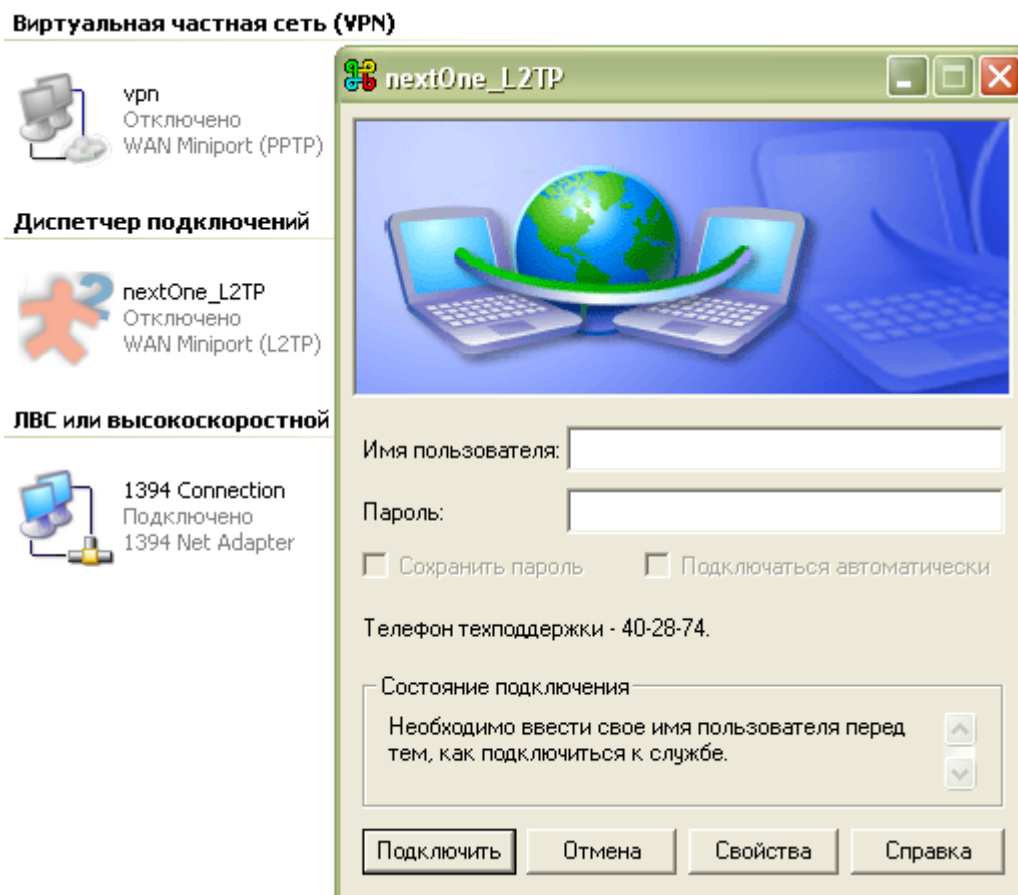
Виртуальная частная сеть (VPN)

vpn
Отключено
WAN Miniport (PPTP)

Диспетчер подключений

nextOne_L2TP
Отключено
WAN Miniport (L2TP)

ЛВС или высокоскоростной

1394 Connection
Подключено
1394 Net Adapter

nextOne_L2TP

Имя пользователя:

Пароль:

Сохранить пароль

Подключаться автоматически

Телефон техподдержки - 40-28-74.

Состояние подключения

Необходимо ввести свое имя пользователя перед тем, как подключиться к службе.

Подключить

Отмена

Свойства

Справка